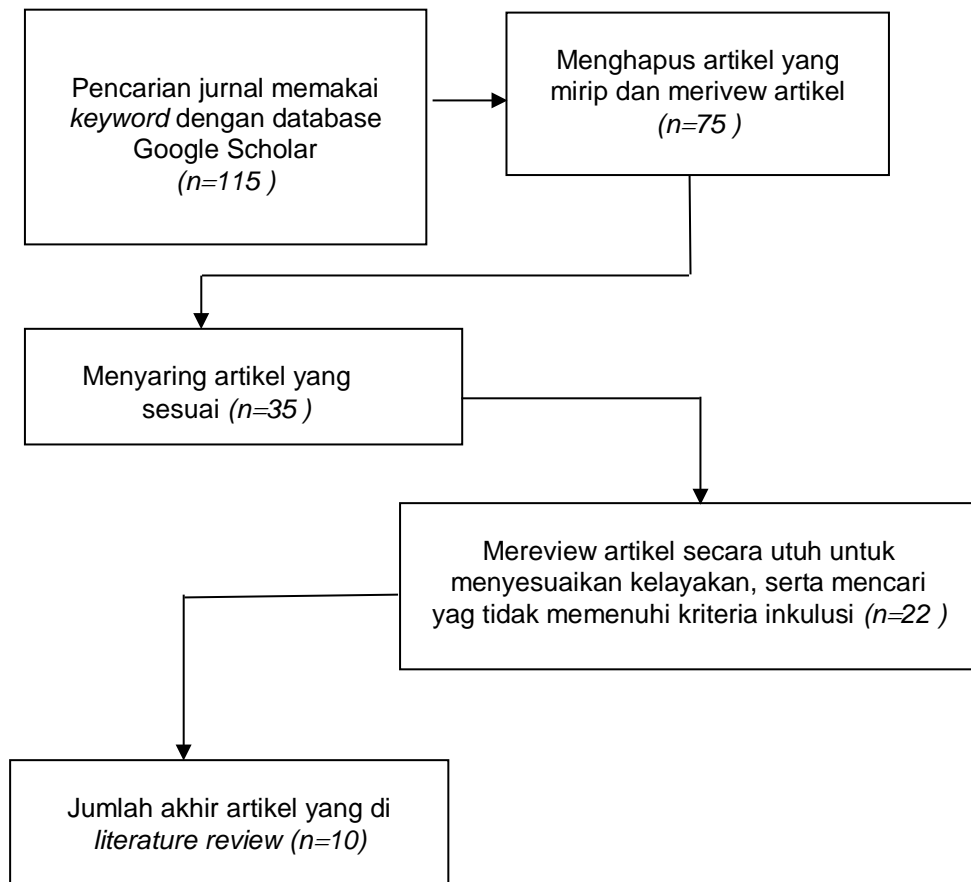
Pencarian jurnal memakai *keyword* dengan database Google Scholar *(n=115 )*

Menghapus artikel yang mirip dan merivew artikel *(n=75 )*

Menyaring artikel yang sesuai *(n=35 )*

Mereview artikel secara utuh untuk menyesuaikan kelayakan, serta mencari yag tidak memenuhi kriteria inkulusi *(n=22 )*

Jumlah akhir artikel yang di *literature review (n=10)*